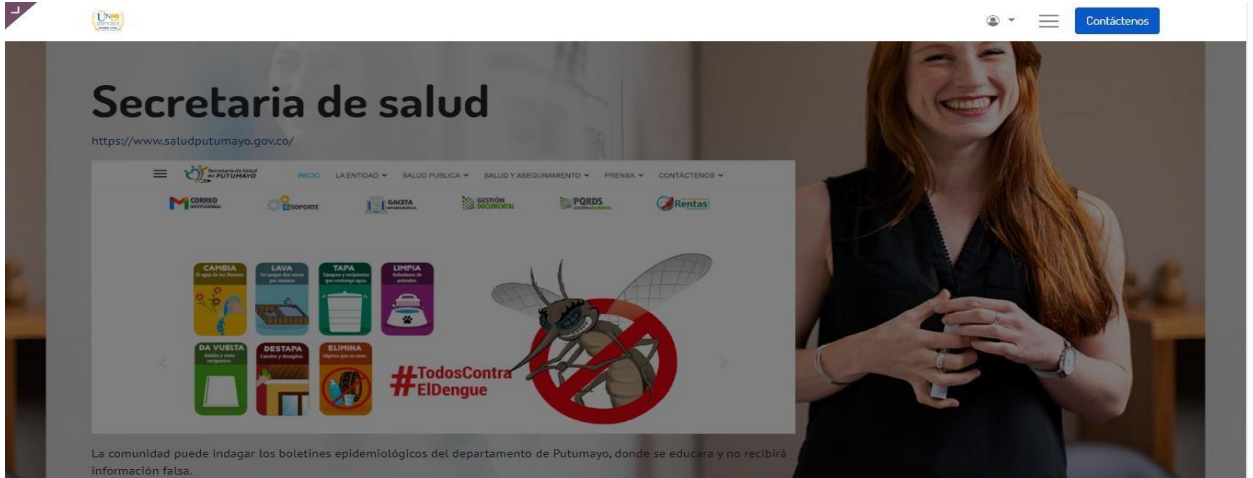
Contáctenos

Secretaria de salud

https://www.saludputumayo.gov.co/

Secretaría de Salud del PUTUMAYO

INICIO LA ENTIDAD SALUD PUBLICA SALUD Y ASEGURAMIENTO PRENSA CONTÁCTENOS

CORREO SOPORTE GACETA GESTIÓN DOCUMENTAL PQRDS Rentas

CAMBIA LAVA TAPA LIMPIA

DA VUELTA DESTAPA ELIMINA

#TodosContraElDengue

La comunidad puede indagar los boletines epidemiológicos del departamento de Putumayo, donde se educara y no recibirá información falsa.